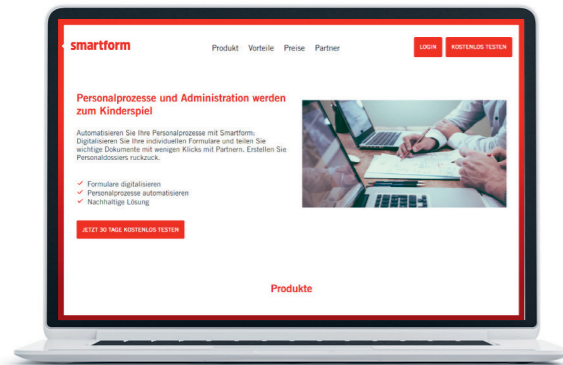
smartform

Produkt Vorteile Preise Partner

LOGIN

KOSTENLOS TESTEN

Personalprozesse und Administration werden zum Kinderspiel

Automatisieren Sie Ihre Personalprozesse mit Smartform. Digitalisieren Sie Ihre individuellen Formulare und teilen Sie wichtige Dokumente mit wenigen Klicks mit Partnern. Erstellen Sie Personaldossiers ruckzuck.

✓ Formulare digitalisieren
✓ Personalprozesse automatisieren
✓ Nachhaltige Lösung

JETZT 30 TAGE KOSTENLOS TESTEN

Produkte